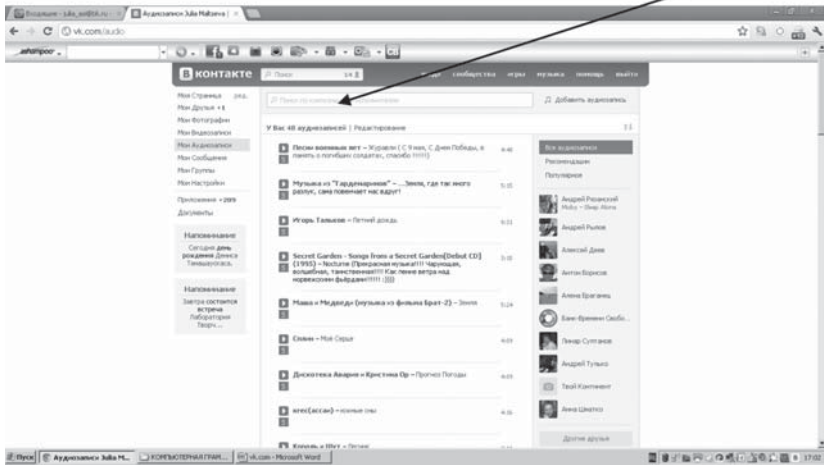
vk.com/audio

В контакте

Поиск

люди сообщества игры музыка помощь выйти

Мои Страницы ред.
Мои Друзья +1
Мои Фотографии
Мои Видеозаписи
Мои Аудиозаписи
Мои Сообщения
Мои Группы
Мои Настройки
Приложения +289
Документы

Напоминание
Сегодня день рождения Дениса Тимашукова.

Напоминание
Завтра состоится встреча Лаборатория Творч...

Поиск по композициям, исполнителям

Добавить аудиозапись

У Вас 48 аудиозаписей | Редактирование

Песни военных лет – Журавли ( С 9 мая, С Днем Победы, в память о погибших солдатах, спасибо !!!!!!)

Музыка из "Гардемаринов" – ...Земля, где так много разлук, сама повенчает нас вдруг!

Игорь Тальков – Летний дождь

Secret Garden - Songs from a Secret Garden(Debut CD) (1995) – Nocturne (Прекрасная музыка!!!! Чарующая, волшебная, таинственная!!!! Как пение ветра над норвежскими фьердами!!!!! :)))

Мама и Медведь (музыка из фильма Брат-2) – Земля

Сплин – Мой Сердце

Дискотека Авария и Кристина Ор – Прогноз Погоды

агес(ассан) – южные сны

Король и Шут – Лесник

Все аудиозаписи
Рекомендации
Популярное

Андрей Розанский
Андрей Рыков
Алексей Дема
Антон Борисов
Алена Брагина
Банк-бремен Свобо...
Линар Султанов
Андрей Тулько
Твой Континент
Анна Шматко

Другие друзья

Пуск Аудиозаписи Julia M... КОМПЬЮТЕРНАЯ ГРАФ... vk.com - Microsoft Word 17:02